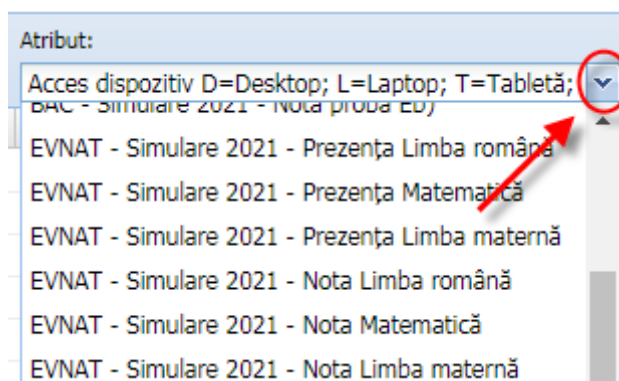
Atribut:

Acces dispozitiv D=Desktop; L=Laptop; T=Tabletă;

BAC - Simulare 2021 - Nota proba Ed)

EVNAT - Simulare 2021 - Prezența Limba română

EVNAT - Simulare 2021 - Prezența Matematică

EVNAT - Simulare 2021 - Prezența Limba maternă

EVNAT - Simulare 2021 - Nota Limba română

EVNAT - Simulare 2021 - Nota Matematică

EVNAT - Simulare 2021 - Nota Limba maternă